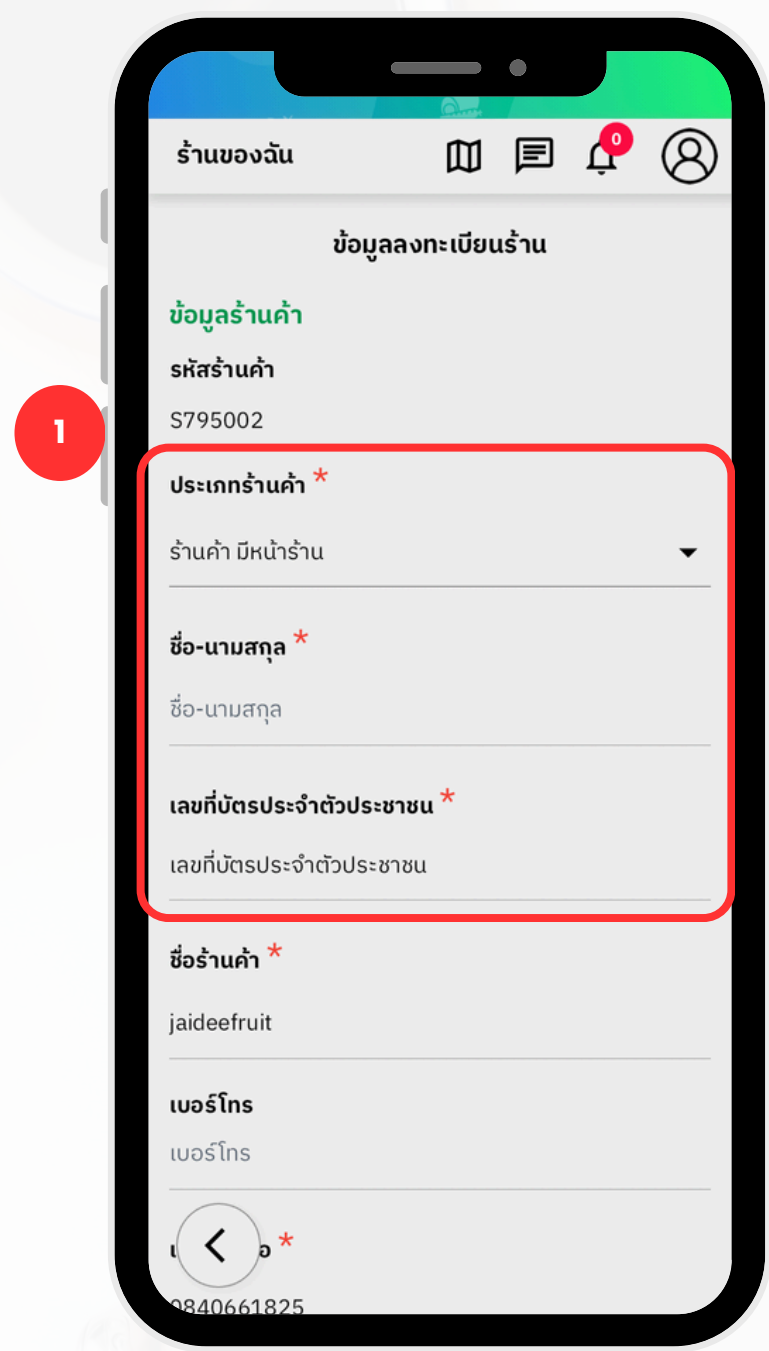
1

ร้านของฉัน

0

ข้อมูลลงทะเบียนร้าน

ข้อมูลร้านค้า

รหัสร้านค้า

S795002

ประเภทร้านค้า *

ร้านค้า มีหน้าร้าน

ชื่อ-นามสกุล *

ชื่อ-นามสกุล

เลขที่บัตรประจำตัวประชาชน *

เลขที่บัตรประจำตัวประชาชน

ชื่อร้านค้า *

jaideefruit

เบอร์โทร

เบอร์โทร

เ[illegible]อ *

0840661825